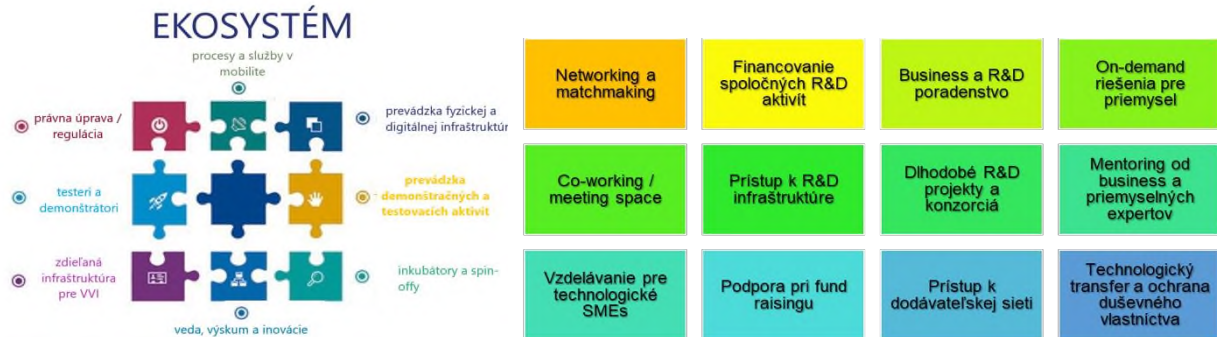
EKOSYSTÉM

procesy a služby v mobilite

právna úprava / regulácia

prevádzka fyzickej a digitálnej infraštruktúr

testeri a demonštrátori

prevádzka demonštračných a testovacích aktivít

zdieľaná infraštruktúra pre VVI

inkubátory a spin-offy

veda, výskum a inovácie

Networking a matchmaking

Financovanie spoločných R&D aktivít

Business a R&D poradenstvo

On-demand riešenia pre priemysel

Co-working / meeting space

Prístup k R&D infraštruktúre

Dlhodobé R&D projekty a konzorciá

Mentoring od business a priemyselných expertov

Vzdelávanie pre technologické SMEs

Podpora pri fund raisingu

Prístup k dodávateľskej sieti

Technologický transfer a ochrana duševného vlastníctva